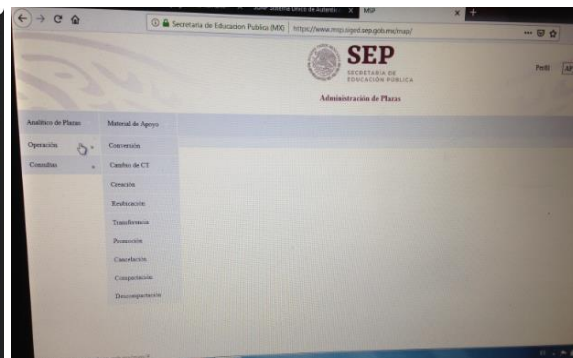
SUAP Sistema Único de Autenti... ×
MSP ×

Secretaria de Educacion Publica (MX) | https://www.msp.siged.sep.gob.mx/msp/

SEP
SECRETARÍA DE EDUCACIÓN PÚBLICA

Administración de Plazas

Perfil

Analítico de Plazas
Operación
Consultas

Material de Apoyo
Conversión
Cambio de CT
Creación
Reubicación
Transferencia
Promoción
Cancelación
Compactación
Descompactación